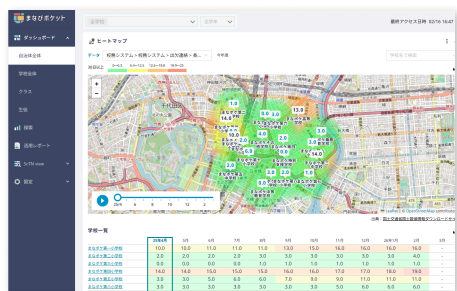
まなびポケット

最終アクセス日時 02/16 16:47

ダッシュボード

自治体全体

学校全体

クラス

生徒

授業

活用レポート

ヒートマップ

データ　校務システム／校務システム・出欠連絡・集...

今年度

学校名で検索

ヒートマップ

1.0
13.0
16.0
3.0
2.0
4.0
3.0
14.0
10.0
2.0
3.0

2019/4

Leaflet | © OpenStreetMap contributors

出典：国土交通省国土数値情報ダウンロードサービス

学校一覧

| | 2024/4 | 5月 | 6月 | 7月 | 8月 | 9月 | 10月 | 11月 | 12月 | 1月 | 2月 | 3月 |
|---|---|---|---|---|---|---|---|---|---|---|---|---|
| まなびポケット小学校 | 10.0 | 11.0 | 11.0 | 11.0 | 13.0 | 15.0 | 15.0 | 16.0 | 16.0 | 16.0 | 16.0 | - |
| まなびポケット小学校 | 2.0 | 2.0 | 2.0 | 2.0 | 2.0 | 2.0 | 3.0 | 3.0 | 3.0 | 3.0 | 4.0 | - |
| まなびポケット小学校 | 3.0 | 3.0 | 3.0 | 3.0 | 3.0 | 3.0 | 3.0 | 3.0 | 3.0 | 3.0 | 3.0 | - |
| まなびポケット小学校 | 14.0 | 15.0 | 15.0 | 15.0 | 16.0 | 16.0 | 17.0 | 17.0 | 18.0 | 19.0 | - | - |
| まなびポケット小学校 | 3.0 | 3.0 | 5.0 | 5.0 | 5.0 | 5.0 | 7.0 | 8.0 | 9.0 | 10.0 | 10.0 | - |
| まなびポケット小学校 | 3.0 | 3.0 | 3.0 | 3.0 | 3.0 | 3.0 | 3.0 | 3.0 | 3.0 | 3.0 | 3.0 | - |